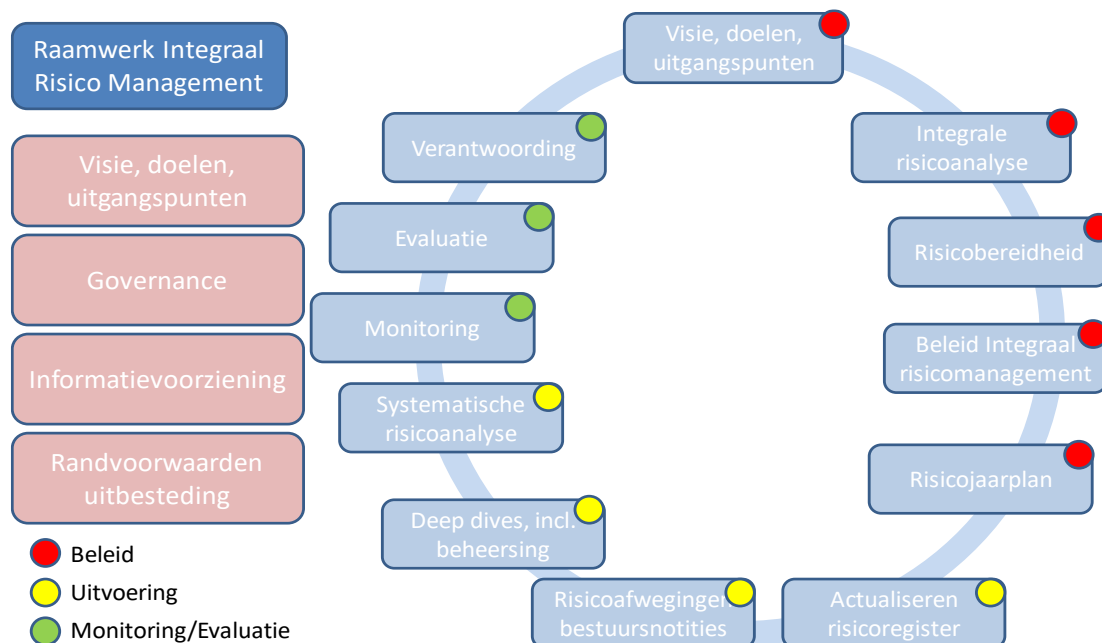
Raamwerk Integraal Risico Management

Visie, doelen, uitgangspunten

Governance

Informatievoorziening

Randvoorwaarden uitbesteding

Beleid

Uitvoering

Monitoring/Evaluatie

Visie, doelen, uitgangspunten

Integrale risicoanalyse

Risicobereidheid

Beleid Integraal risicomanagement

Risicojaarplan

Actualiseren risicoregister

Risicoafwegingen bestuursnotities

Deep dives, incl. beheersing

Systematische risicoanalyse

Monitoring

Evaluatie

Verantwoording